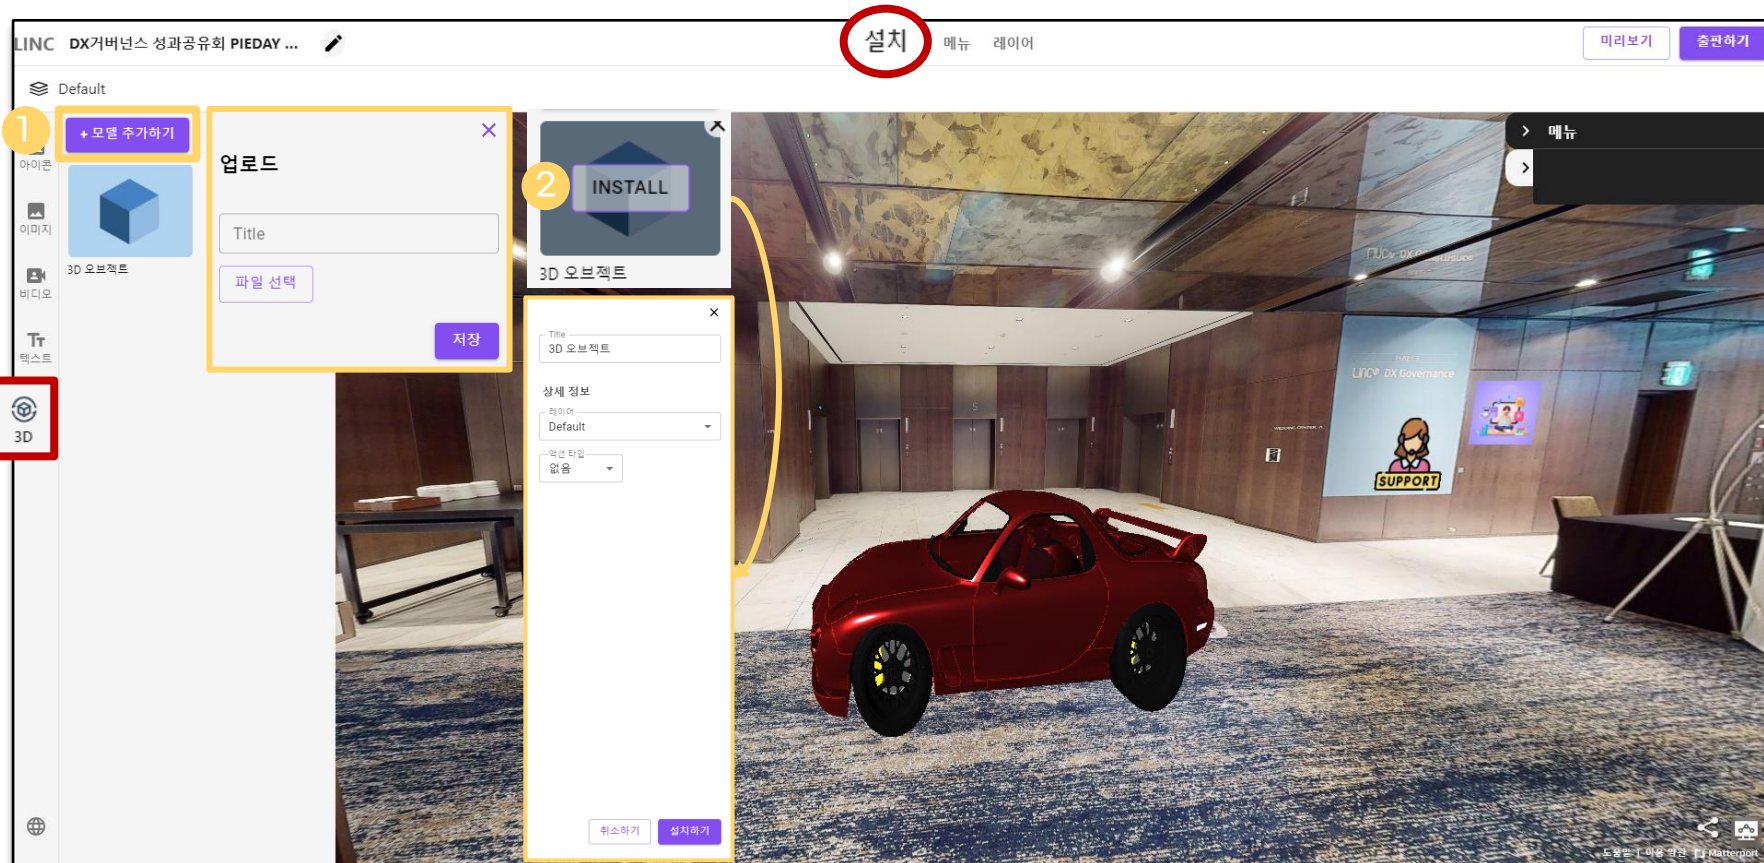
LINC DX거버넌스 성과공유회 PIEDAY ...

설치 메뉴 레이어

미리보기 출판하기

Default

1

+ 모델 추가하기

아이콘

이미지

비디오

Tт 텍스트

3D

3D 오브젝트

업로드

Title

파일 선택

저장

2

INSTALL

3D 오브젝트

Title
3D 오브젝트

상세 정보

레이어
Default

액션 타입
없음

취소하기 설치하기

메뉴

SUPPORT

LINC DX Governance

도움말 | 이용 약관 | Matterport